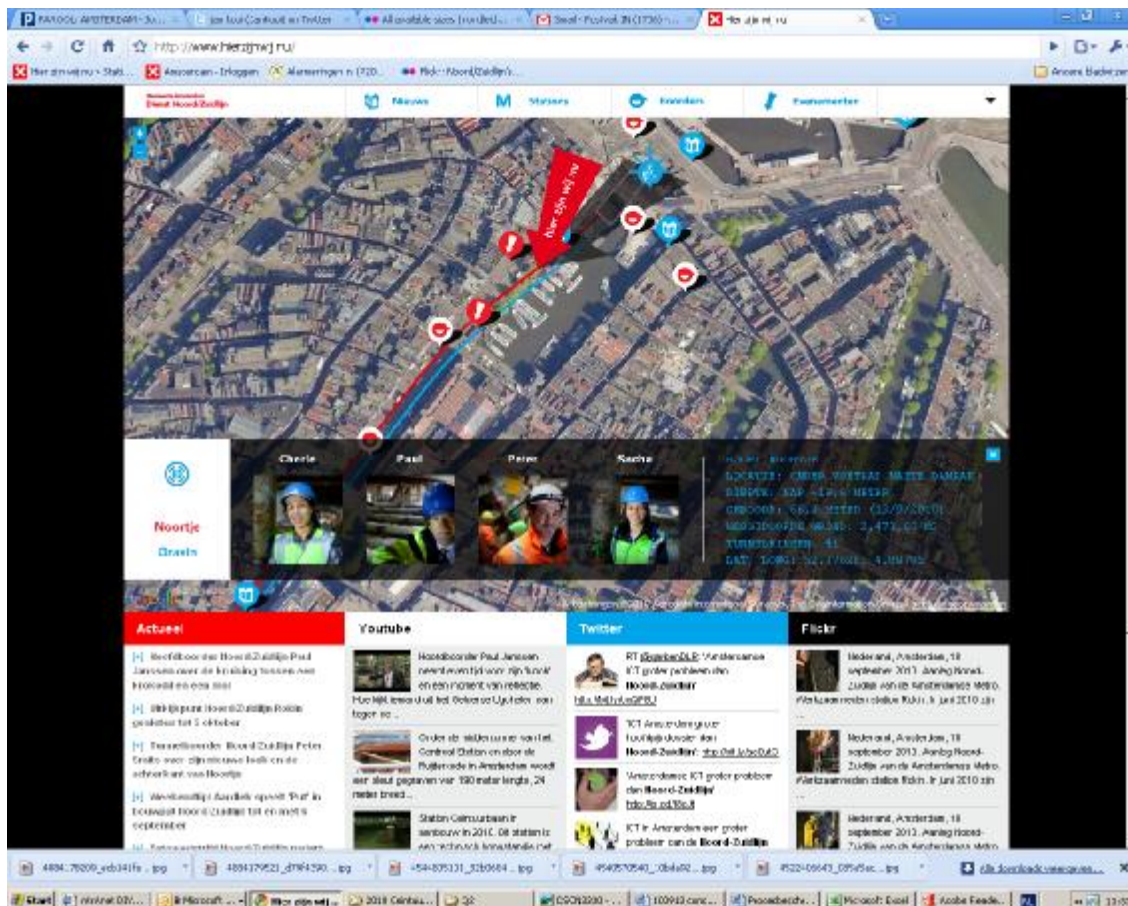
PAROOL AMSTERDAM - ... | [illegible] op Twitter | All available sizes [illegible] | Email - Festival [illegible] | Hier zijn wij nu

http://www.hierzijnwij.nu/

Hier zijn wij nu - Stat... | Amsterdam - Inloggen | Metingen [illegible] | Flickr: Noord/Zuidlijn's... | Andere bladwijzers

Dienst Noord/Zuidlijn

Nieuws | Stations | Boorders | Parameters

Hier zijn wij nu

Cherie | Paul | Peter | Sacha

Noortje

Gravin

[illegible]

Actueel

[+] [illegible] Noord/Zuidlijn Paul Janssen over de kruising tussen een Noord/Zuid en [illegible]

[+] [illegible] Noord/Zuidlijn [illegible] 5 oktober

[+] Tunnelboorder Noord/Zuidlijn Peter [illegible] over zijn nieuwe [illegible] en de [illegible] van Noortje

[+] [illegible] 'Put' in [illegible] Noord/Zuidlijn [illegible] september

Youtube

Hoofdboorder Paul Janssen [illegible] moment van reflectie. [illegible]

Onder de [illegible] van het Centraal Station en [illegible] wordt een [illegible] 190 meter lengte, 24 meter breed...

Station Ceintuurbaan in aanbouw in 2010. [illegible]

Twitter

RT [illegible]: Amsterdamse ICT groter probleem dan Noord-Zuidlijn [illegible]

ICT Amsterdam groter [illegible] dan Noord-Zuidlijn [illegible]

Amsterdamse ICT groter probleem dan Noord-Zuidlijn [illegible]

ICT in Amsterdam een groter probleem dan de Noord-Zuidlijn

Flickr

Nederland, Amsterdam, 18 september 2013. Aanleg Noord-Zuidlijn van de Amsterdamse Metro. Werkzaamheden station Rokin. In juni 2010 zijn ...

Nederland, Amsterdam, 18 september 2013. Aanleg Noord-Zuidlijn van de Amsterdamse Metro. Werkzaamheden station Rokin. In juni 2010 zijn ...

Nederland, Amsterdam, 18 september 2013. Aanleg Noord-Zuidlijn van de Amsterdamse Metro.

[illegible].jpg | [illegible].jpg | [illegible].jpg | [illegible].jpg | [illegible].jpg | Alle downloads weergeven...

Start | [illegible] | Microsoft ... | Hier zijn wij nu | 2010 Ceintuu... | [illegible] | Microsoft Excel | Adobe Reade...